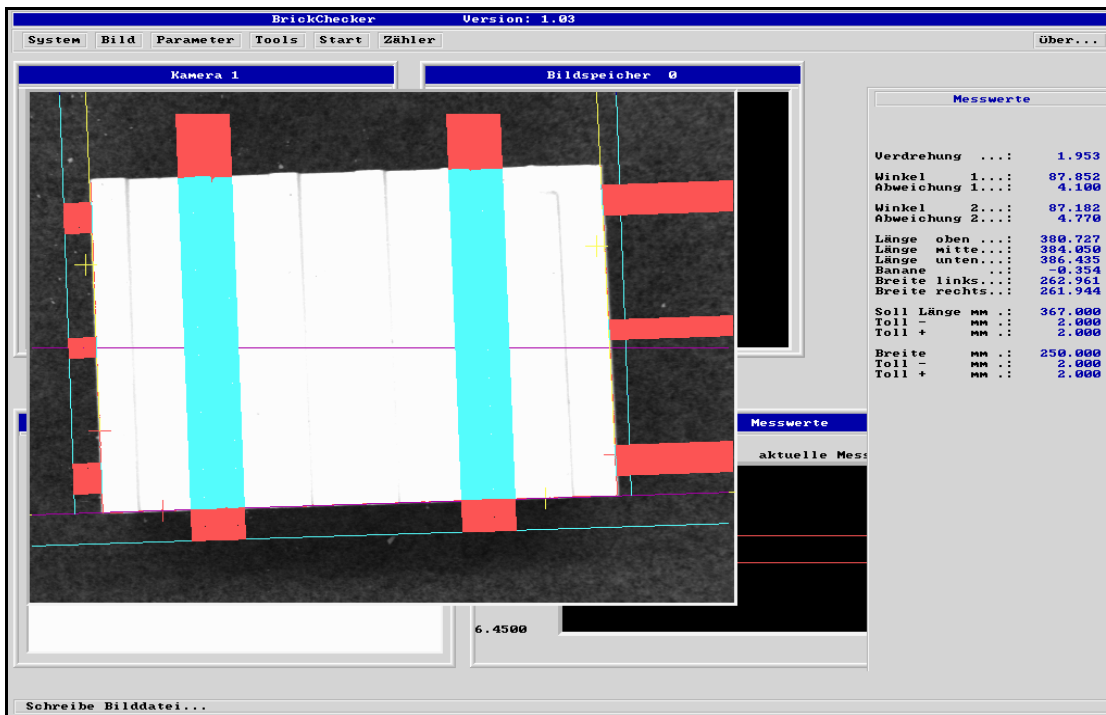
BrickChecker Version: 1.03

System Bild Parameter Tools Start Zähler über...

Kamera 1

Bildspeicher 0

Messwerte

| | |
|---|---|
| Verdrehung ...: | 1.953 |
| Winkel 1...: | 87.852 |
| Abweichung 1...: | 4.100 |
| Winkel 2...: | 87.182 |
| Abweichung 2...: | 4.770 |
| Länge oben ...: | 380.727 |
| Länge mitte...: | 384.050 |
| Länge unten...: | 386.435 |
| Banane ..: | -0.354 |
| Breite links...: | 262.961 |
| Breite rechts..: | 261.944 |
| Soll Länge mm .: | 367.000 |
| Toll - mm .: | 2.000 |
| Toll + mm .: | 2.000 |
| Breite mm .: | 250.000 |
| Toll - mm .: | 2.000 |
| Toll + mm .: | 2.000 |

Messwerte

aktuelle Mess

6.4500

Schreibe Bilddatei...